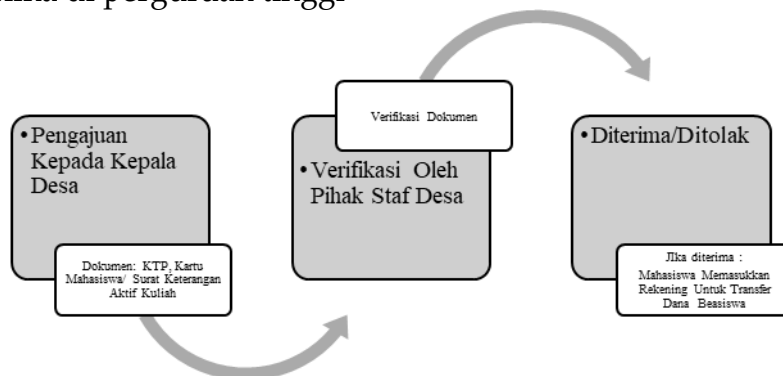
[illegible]

•Pengajuan Kepada Kepala Desa

Dokumen: KTP, Kartu Mahasiswa/ Surat Keterangan Aktif Kuliah

Verifikasi Dokumen

•Verifikasi Oleh Pihak Staf Desa

•Diterima/Ditolak

JIka diterima : Mahasiswa Memasukkan Rekening Untuk Transfer Dana Beasiswa